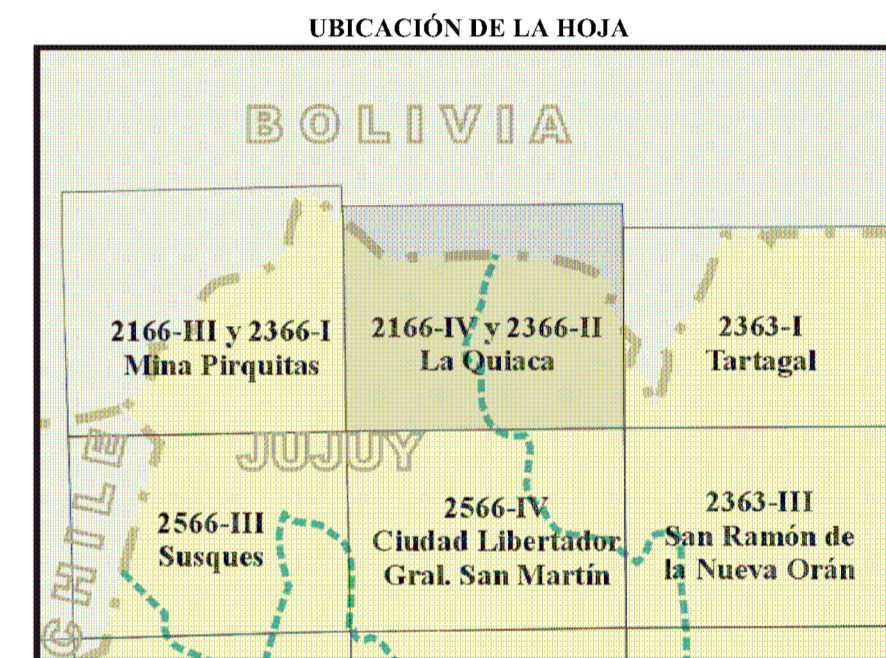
UBICACIÓN DE LA HOJA

BOLIVIA

2166-III y 2366-I
Mina Pirquitas

2166-IV y 2366-II
La Quiaca

2363-I
Tartagal

JUJUY

CHILE

2566-III
Susques

2566-IV
Ciudad Libertador
Gral. San Martín

2363-III
San Ramón de
la Nueva Orán